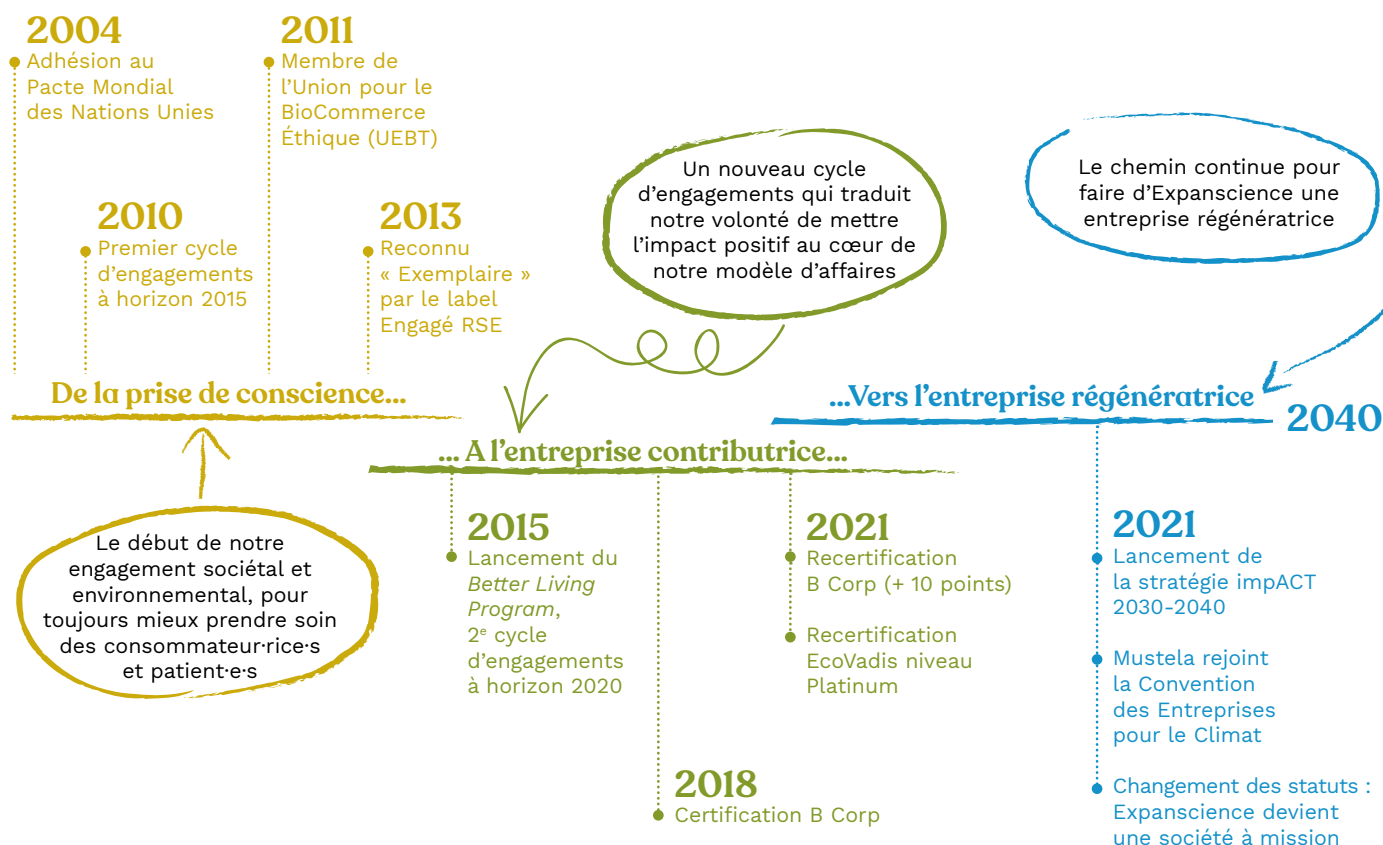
2004
Adhésion au Pacte Mondial des Nations Unies

2011
Membre de l'Union pour le BioCommerce Éthique (UEBT)

2010
Premier cycle d'engagements à horizon 2015

2013
Reconnu « Exemplaire » par le label Engagé RSE

Un nouveau cycle d'engagements qui traduit notre volonté de mettre l'impact positif au cœur de notre modèle d'affaires

Le chemin continue pour faire d'Expanscience une entreprise régénératrice

De la prise de conscience...

...Vers l'entreprise régénératrice

2040

... A l'entreprise contributrice...

Le début de notre engagement sociétal et environnemental, pour toujours mieux prendre soin des consommateur·rice·s et patient·e·s

2015
Lancement du *Better Living Program*, 2$^{e}$ cycle d'engagements à horizon 2020

2021
Recertification B Corp (+ 10 points)

Recertification EcoVadis niveau Platinum

2021
Lancement de la stratégie impACT 2030-2040

Mustela rejoint la Convention des Entreprises pour le Climat

Changement des statuts : Expanscience devient une société à mission

2018
Certification B Corp